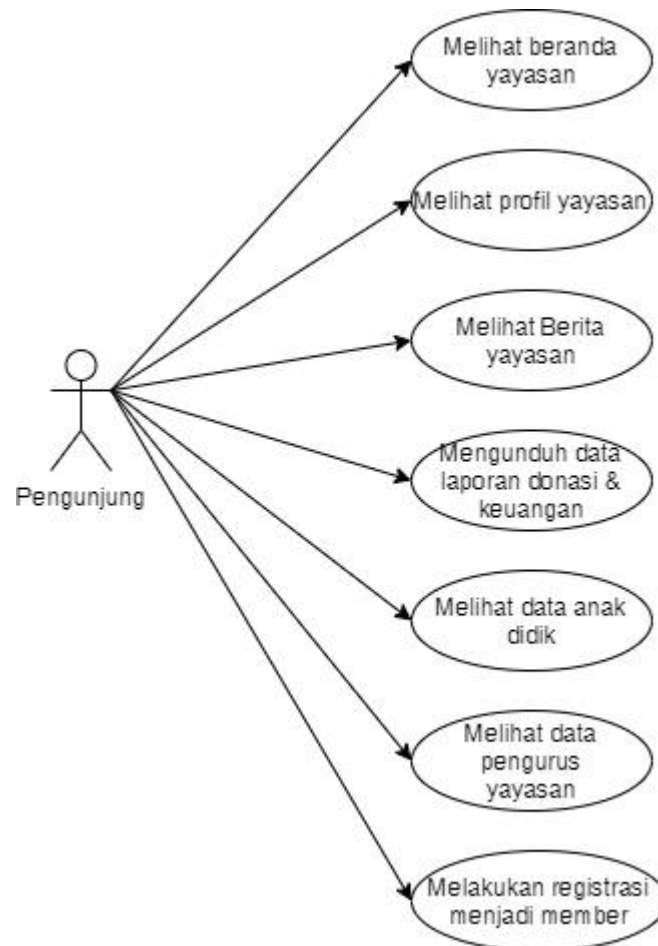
Pengunjung

Melihat beranda yayasan

Melihat profil yayasan

Melihat Berita yayasan

Mengunduh data laporan donasi & keuangan

Melihat data anak didik

Melihat data pengurus yayasan

Melakukan registrasi menjadi member